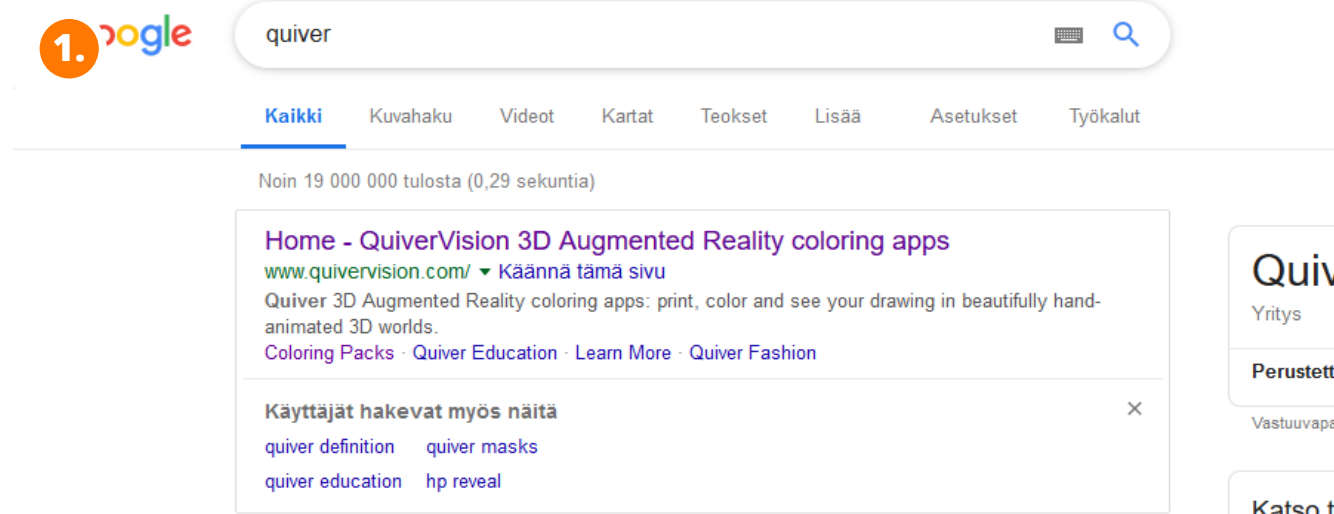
1. oogle

quiver

Kaikki Kuvahaku Videot Kartat Teokset Lisää Asetukset Työkalut

Noin 19 000 000 tulosta (0,29 sekuntia)

Home - QuiverVision 3D Augmented Reality coloring apps
www.quivervision.com/ ▾ Käännä tämä sivu
Quiver 3D Augmented Reality coloring apps: print, color and see your drawing in beautifully hand-animated 3D worlds.
Coloring Packs · Quiver Education · Learn More · Quiver Fashion

Käyttäjät hakevat myös näitä ×
quiver definition quiver masks
quiver education hp reveal

Quiv
Yritys
Perustett
Vastuuvapa
Katso t